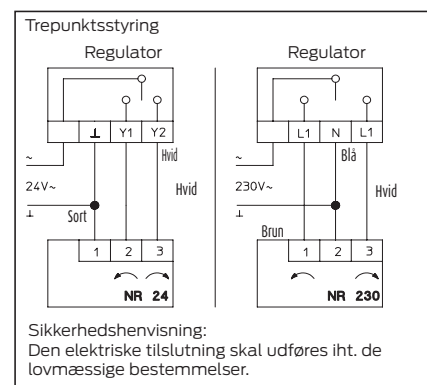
Trepunktsstyring

Regulator

⊥ Y1 Y2

~
24V~
⊥
Sort
Hvid
Hvid

1 2 3

NR 24

Regulator

L1 N L1

~
230V~
⊥
Brun
Blå
Hvid

1 2 3

NR 230

Sikkerhedshenvisning:
Den elektriske tilslutning skal udføres iht. de lovmæssige bestemmelser.